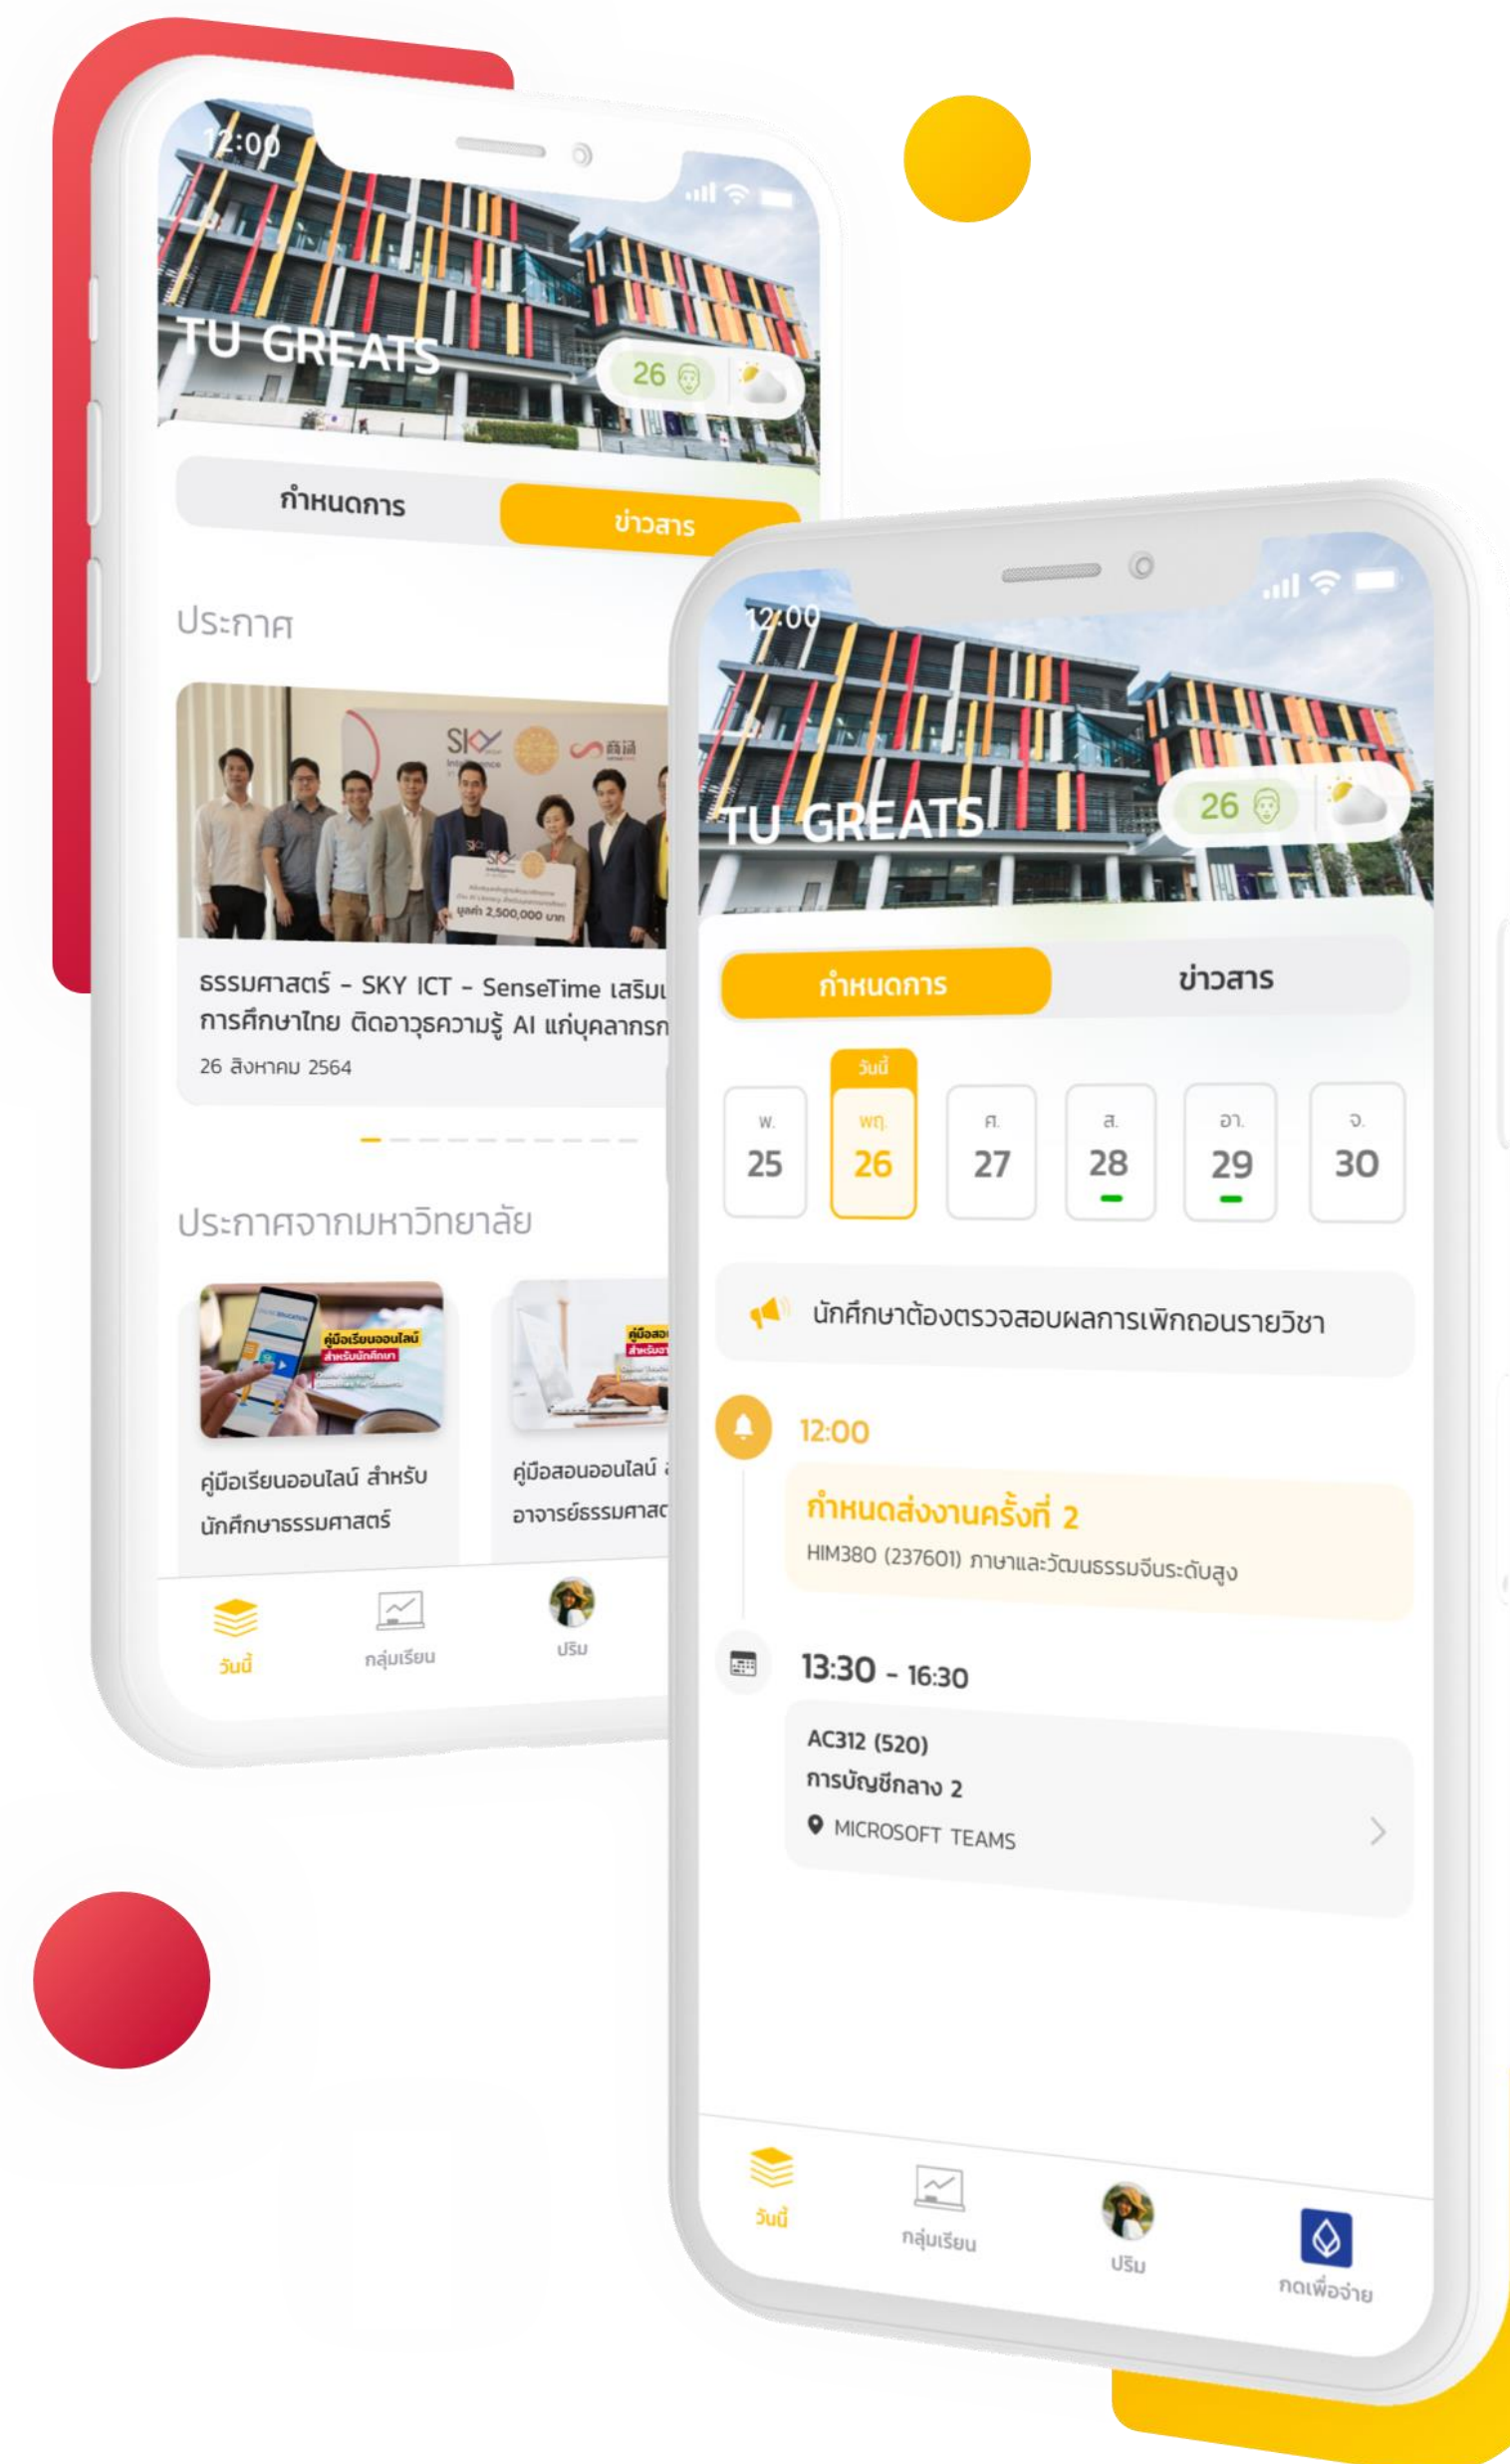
12:00

TU GREATS

26

กำหนดการ

ข่าวสาร

ประกาศ

SKY

ธรรมศาสตร์ - SKY ICT - SenseTime เสริม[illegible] การศึกษาไทย ติดอาวุธความรู้ AI แก่บุคลากร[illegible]

26 สิงหาคม 2564

ประกาศจากมหาวิทยาลัย

คู่มือเรียนออนไลน์ สำหรับนักศึกษา

คู่มือเรียนออนไลน์ สำหรับนักศึกษาธรรมศาสตร์

คู่มือสอนออนไลน์ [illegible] อาจารย์ธรรมศาส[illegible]

วันนี้

กลุ่มเรียน

ปริม

12:00

TU GREATS

26

กำหนดการ

ข่าวสาร

วันนี้

| พ. | พฤ. | ศ. | ส. | อา. | จ. |
|---|---|---|---|---|---|
| 25 | 26 | 27 | 28 | 29 | 30 |

นักศึกษาต้องตรวจสอบผลการเพิกถอนรายวิชา

12:00

กำหนดส่งงานครั้งที่ 2

HIM380 (237601) ภาษาและวัฒนธรรมจีนระดับสูง

13:30 - 16:30

AC312 (520)

การบัญชีกลาง 2

MICROSOFT TEAMS

วันนี้

กลุ่มเรียน

ปริม

กดเพื่อจ่าย